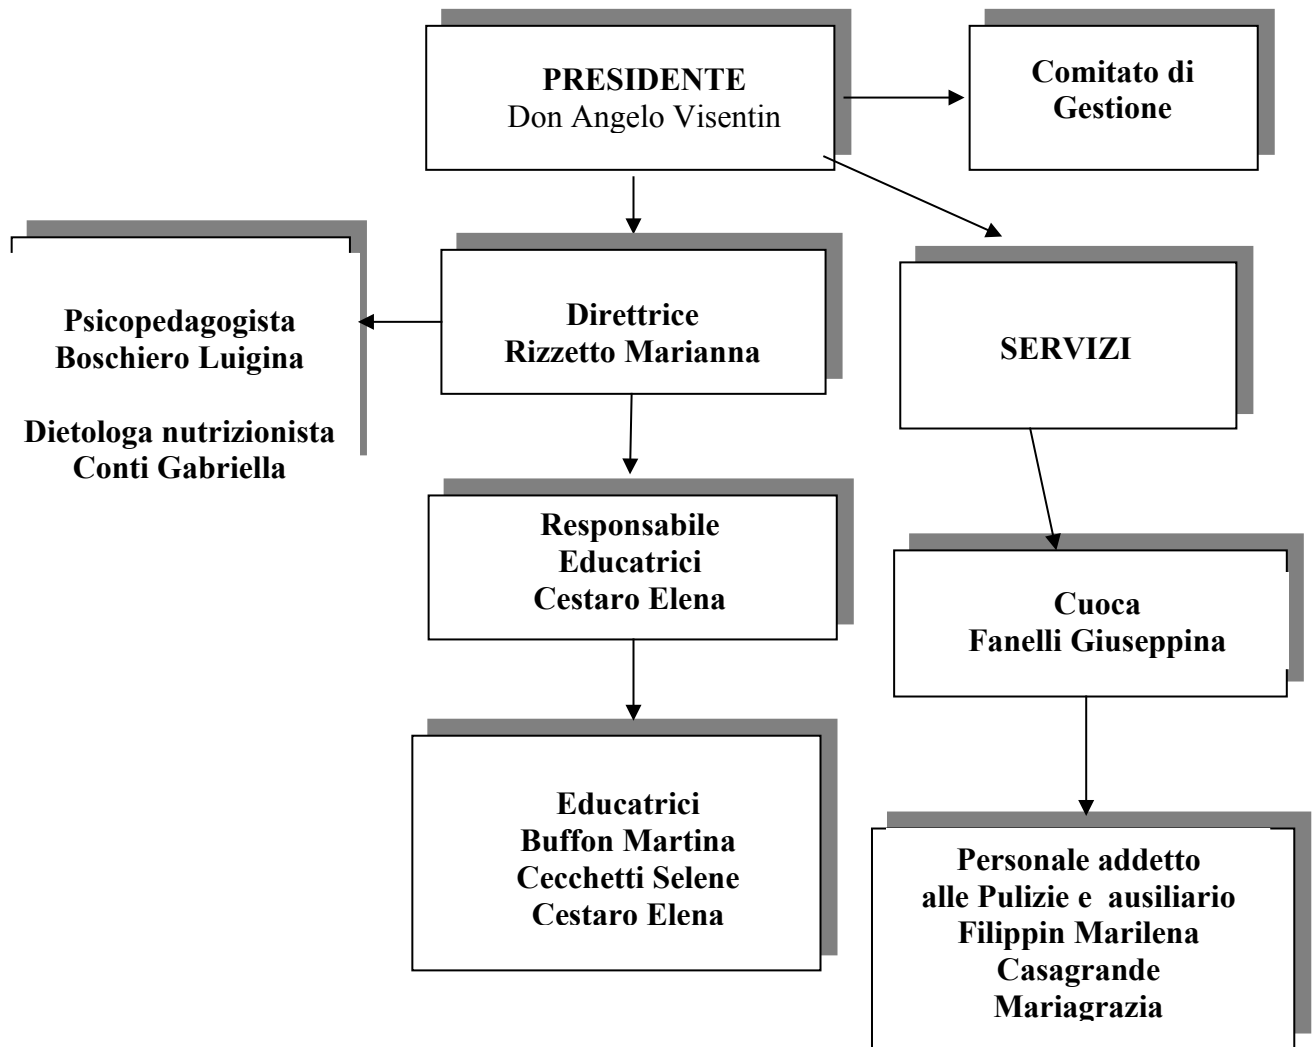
PRESIDENTE
Don Angelo Visentin

Comitato di Gestione

Psicopedagogista
Boschiero Luigina

Dietologa nutrizionista
Conti Gabriella

Direttrice
Rizzetto Marianna

SERVIZI

Responsabile
Educatrici
Cestaro Elena

Cuoca
Fanelli Giuseppina

Educatrici
Buffon Martina
Cecchetti Selene
Cestaro Elena

Personale addetto
alle Pulizie e ausiliario
Filippin Marilena
Casagrande
Mariagrazia